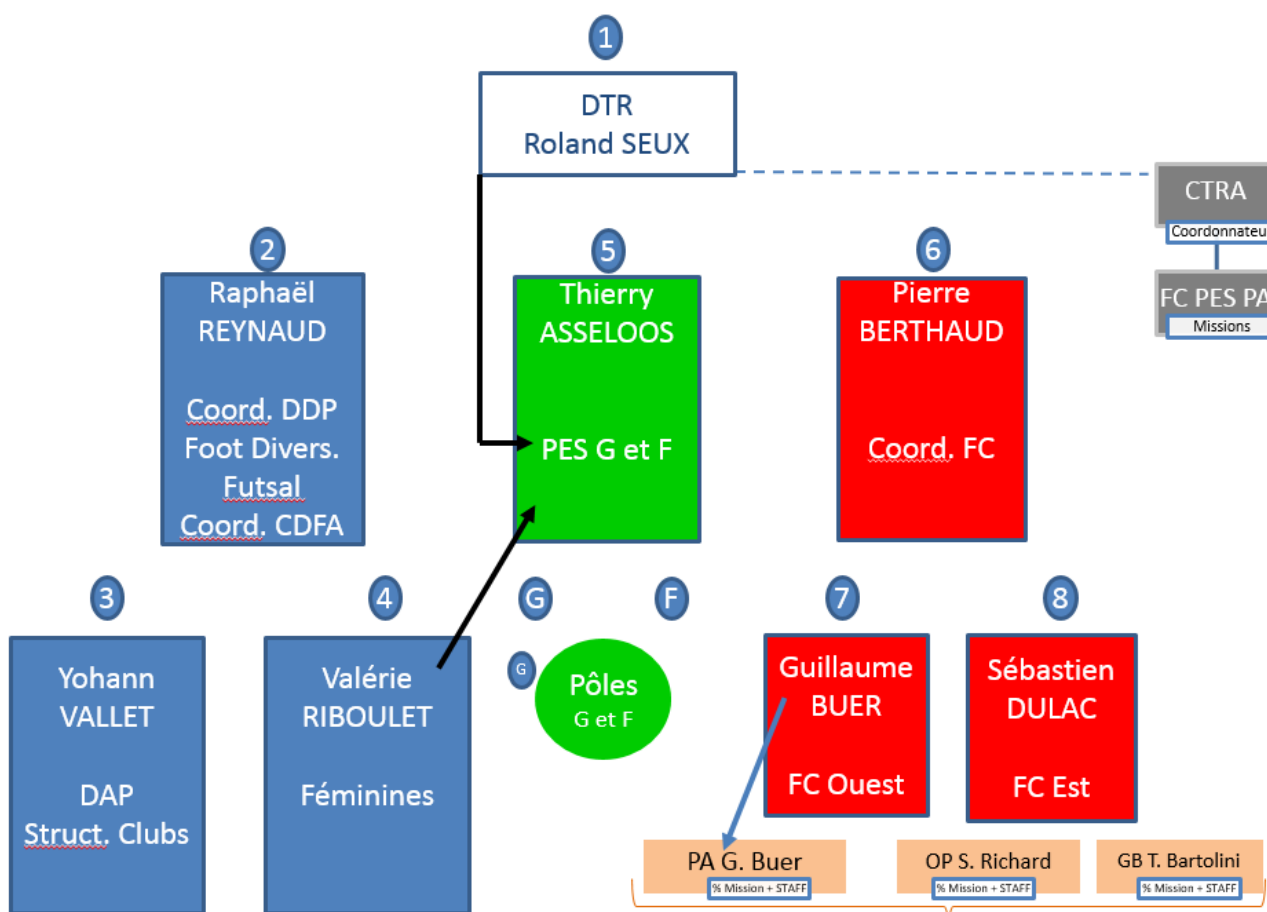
1

DTR
Roland SEUX

CTRA
Coordonnateu

FC PES PA
Missions

2

Raphaël
REYNAUD

Coord. DDP
Foot Divers.
Futsal
Coord. CDFA

5

Thierry
ASSELOOS

PES G et F

6

Pierre
BERTHAUD

Coord. FC

3

Yohann
VALLET

DAP
Struct. Clubs

4

Valérie
RIBOULET

Féminines

G

F

G

Pôles
G et F

7

Guillaume
BUER

FC Ouest

8

Sébastien
DULAC

FC Est

PA G. Buer
% Mission + STAFF

OP S. Richard
% Mission + STAFF

GB T. Bartolini
% Mission + STAFF